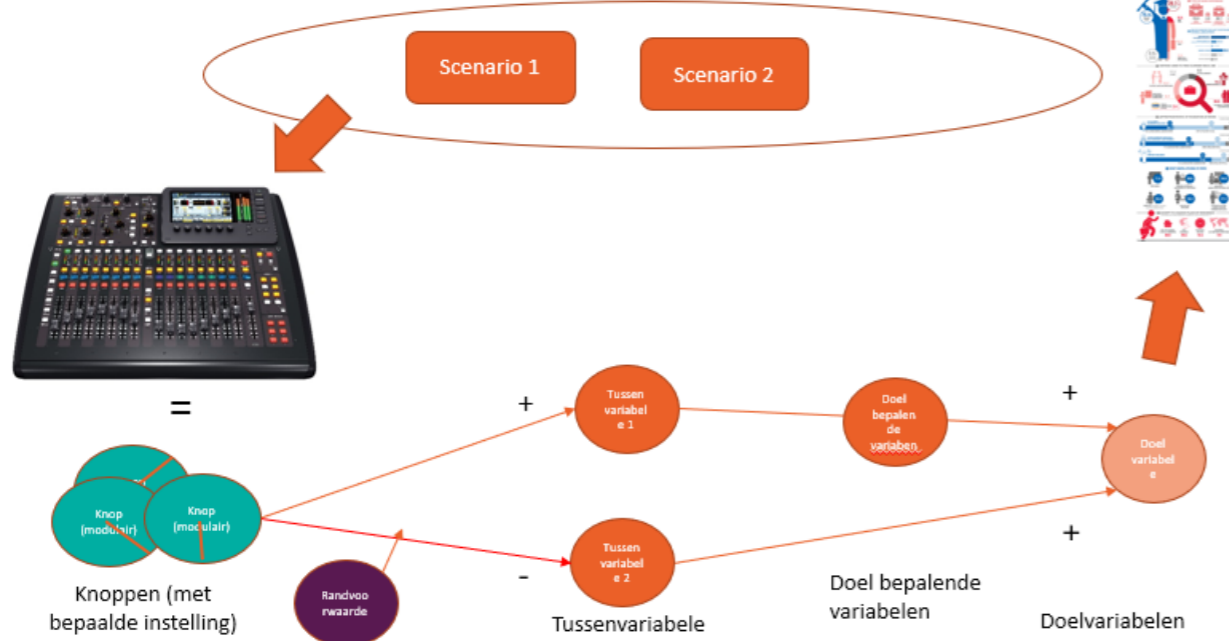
Scenario 1

Scenario 2

=

Knop (modulair)

Knop (modulair)

Knoppen (met bepaalde instelling)

Randvoorwaarde

+

Tussen variabele 1

-

Tussen variabele 2

Tussenvariabele

Doel bepalende variabelen

Doel bepalende variabelen

+

Doel variabele

+

Doelvariabelen